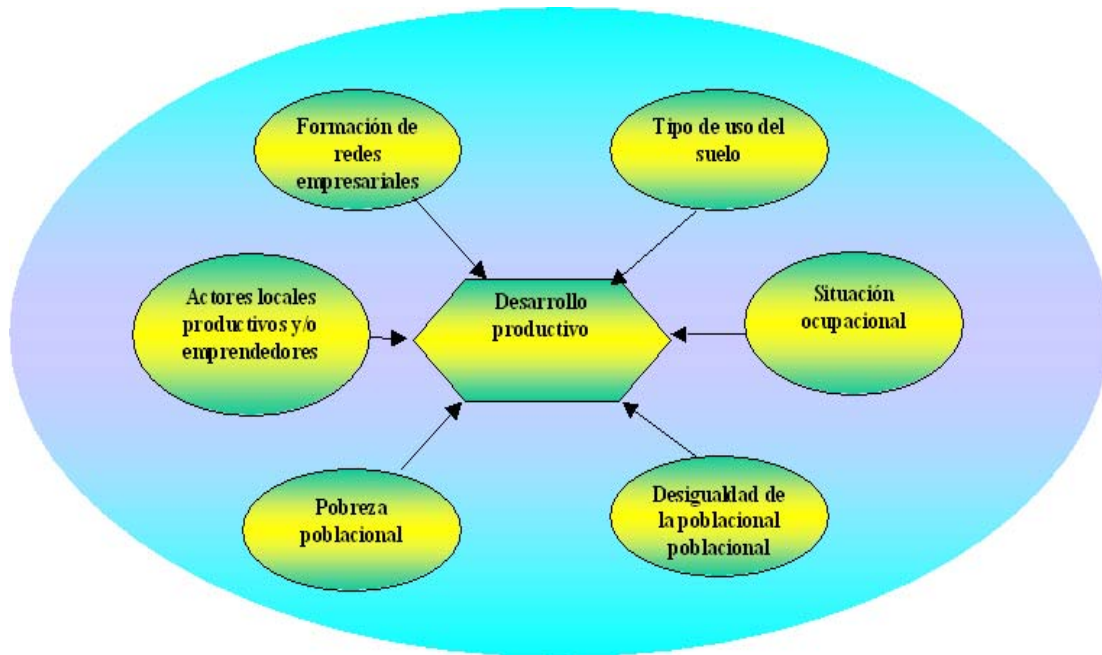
Formación de redes empresariales

Tipo de uso del suelo

Actores locales productivos y/o emprendedores

Desarrollo productivo

Situación ocupacional

Pobreza poblacional

Desigualdad de la poblacional poblacional